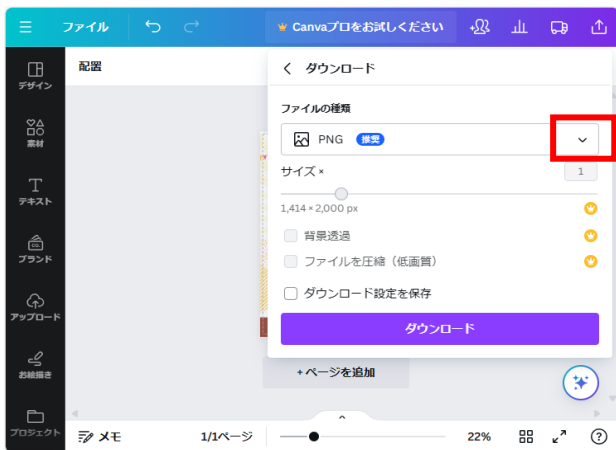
ファイル

Canvaプロをお試しください

デザイン

素材

テキスト

ブランド

アップロード

お絵描き

プロジェクト

配置

ダウンロード

ファイルの種類

PNG 推奨

サイズ ×

1

1,414 × 2,000 px

背景透過

ファイルを圧縮（低画質）

ダウンロード設定を保存

ダウンロード

+ ページを追加

メモ

1/1ページ

22%

?